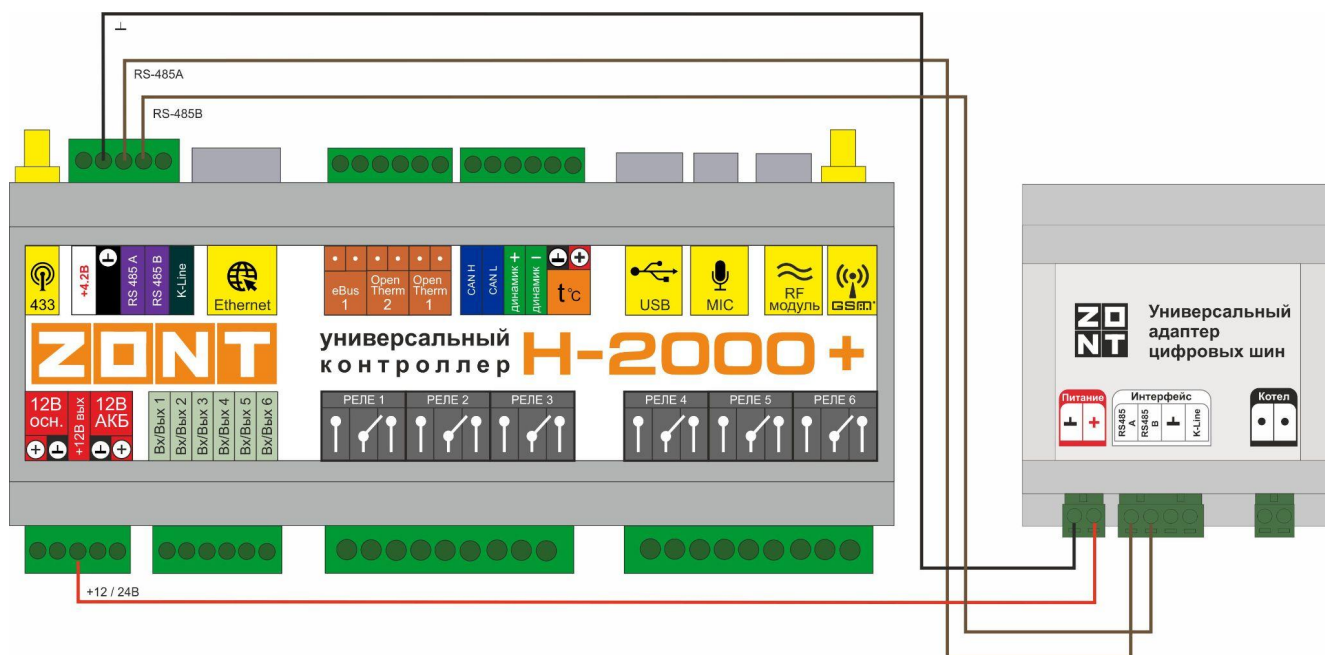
⊥

RS-485A

RS-485B

433

+4.2В

⊥

RS 485 A

RS 485 B

K-Line

Ethernet

eBus 1

Open Therm 2

Open Therm 1

CAN H

CAN L

динамик +

динамик −

t°C

USB

MIC

RF модуль

GSM

ZONT

универсальный контроллер H-2000+

12В осн.

+12В вых

12В АКБ

Вх/Вых 1

Вх/Вых 2

Вх/Вых 3

Вх/Вых 4

Вх/Вых 5

Вх/Вых 6

РЕЛЕ 1

РЕЛЕ 2

РЕЛЕ 3

РЕЛЕ 4

РЕЛЕ 5

РЕЛЕ 6

+12 / 24В

ZONT

Универсальный адаптер цифровых шин

Питание

⊥ +

Интерфейс

RS485 A

RS485 B

⊥

K-Line

Котел